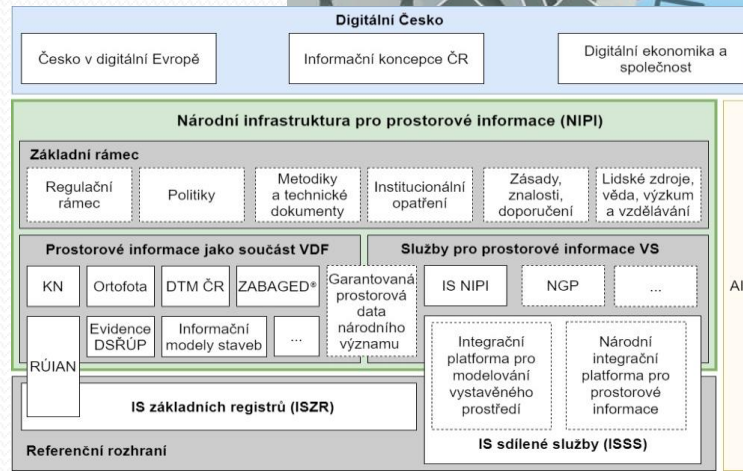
Digitální Česko

Česko v digitální Evropě

Informační koncepce ČR

Digitální ekonomika a společnost

Národní infrastruktura pro prostorové informace (NIPI)

Základní rámec

Regulační rámec

Politiky

Metodiky a technické dokumenty

Institucionální opatření

Zásady, znalosti, doporučení

Lidské zdroje, věda, výzkum a vzdělávání

Prostorové informace jako součást VDF

KN

Ortofota

DTM ČR

ZABAGED®

Garantovaná prostorová data národního významu

RÚIAN

Evidence DSŘÚP

Informační modely staveb

...

Služby pro prostorové informace VS

IS NIPI

NGP

...

Integrační platforma pro modelování vystavěného prostředí

Národní integrační platforma pro prostorové informace

IS sdílené služby (ISSS)

IS základních registrů (ISZR)

Referenční rozhraní

Al